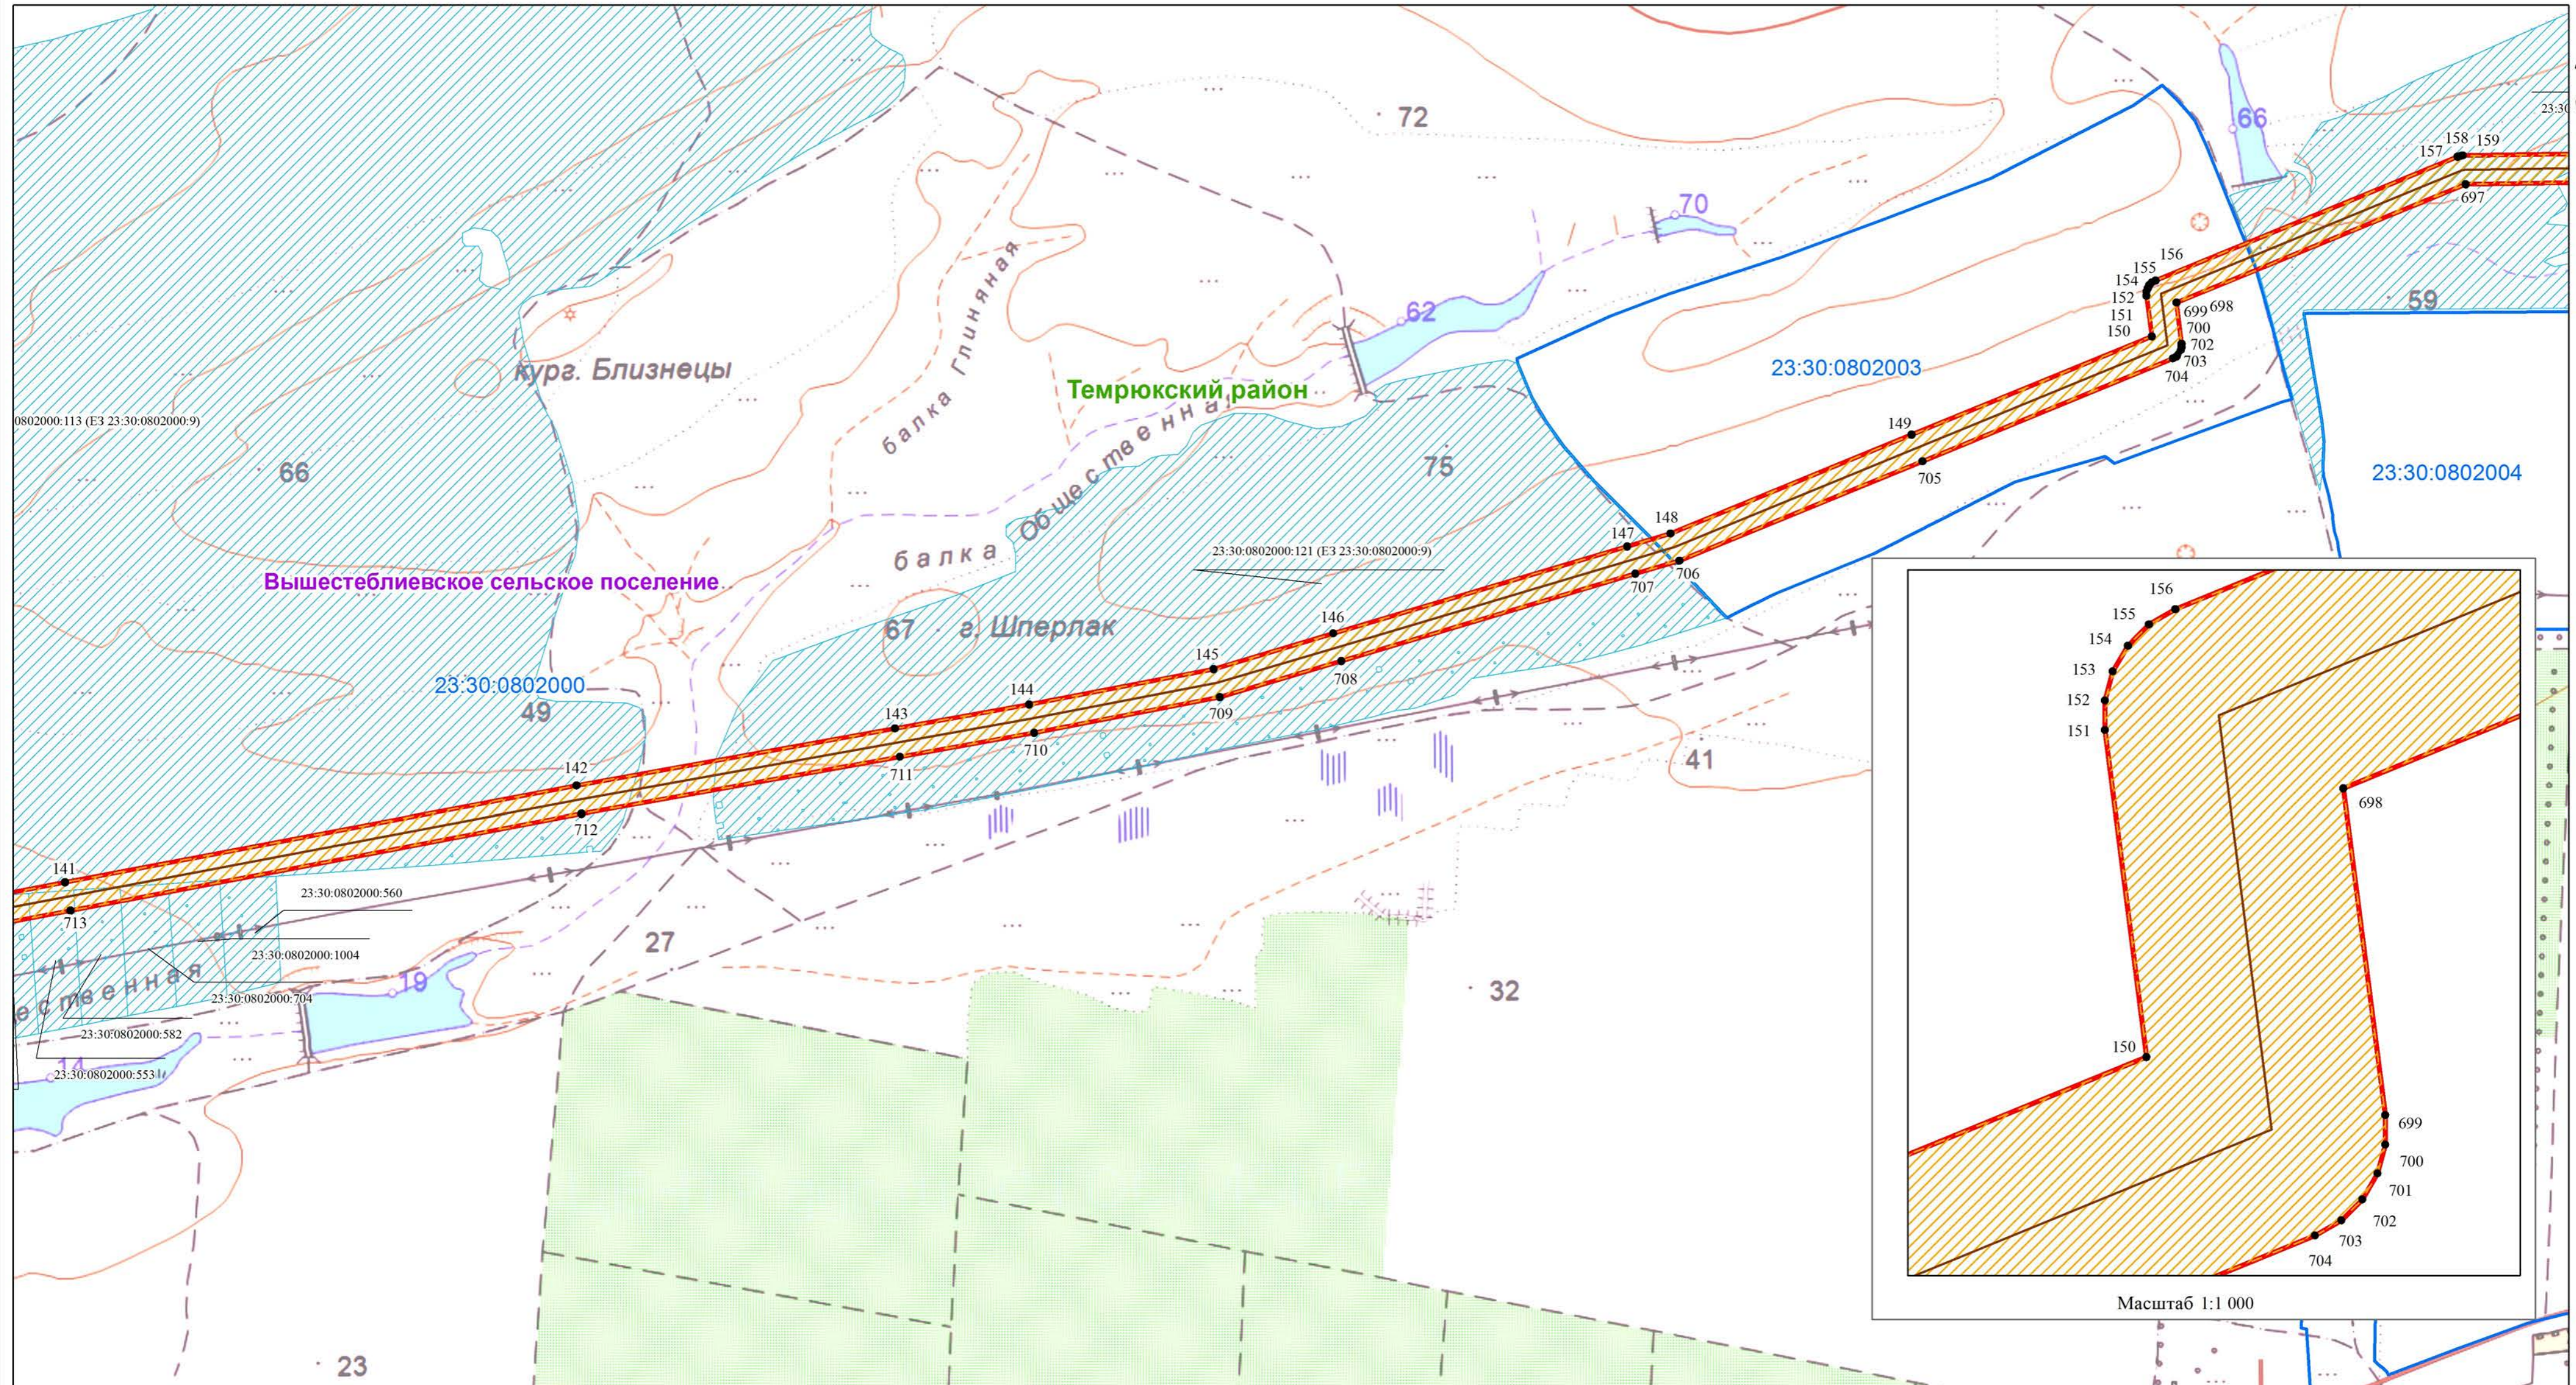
72
66
70
62
59
23:30:0802003
23:30:0802004
Темрюкский район
кург. Близнецы
балка Глиняная
балка Общественная
г. Шперлак
Вышестеблиевское сельское поселение
0802000:113 (ЕЗ 23:30:0802000:9)
23:30:0802000:121 (ЕЗ 23:30:0802000:9)
66
75
67
49
41
27
32
23
19
14
23:30:0802000
23:30:0802000:560
23:30:0802000:1004
23:30:0802000:704
23:30:0802000:582
23:30:0802000:553
естенная
23:30
141
713
142
712
143
711
144
710
145
709
146
708
147
707
148
706
149
705
150
151
152
154
155
156
157
158
159
697
698
699
700
702
703
704
156
155
154
153
152
151
698
150
699
700
701
702
703
704
Масштаб 1:1 000